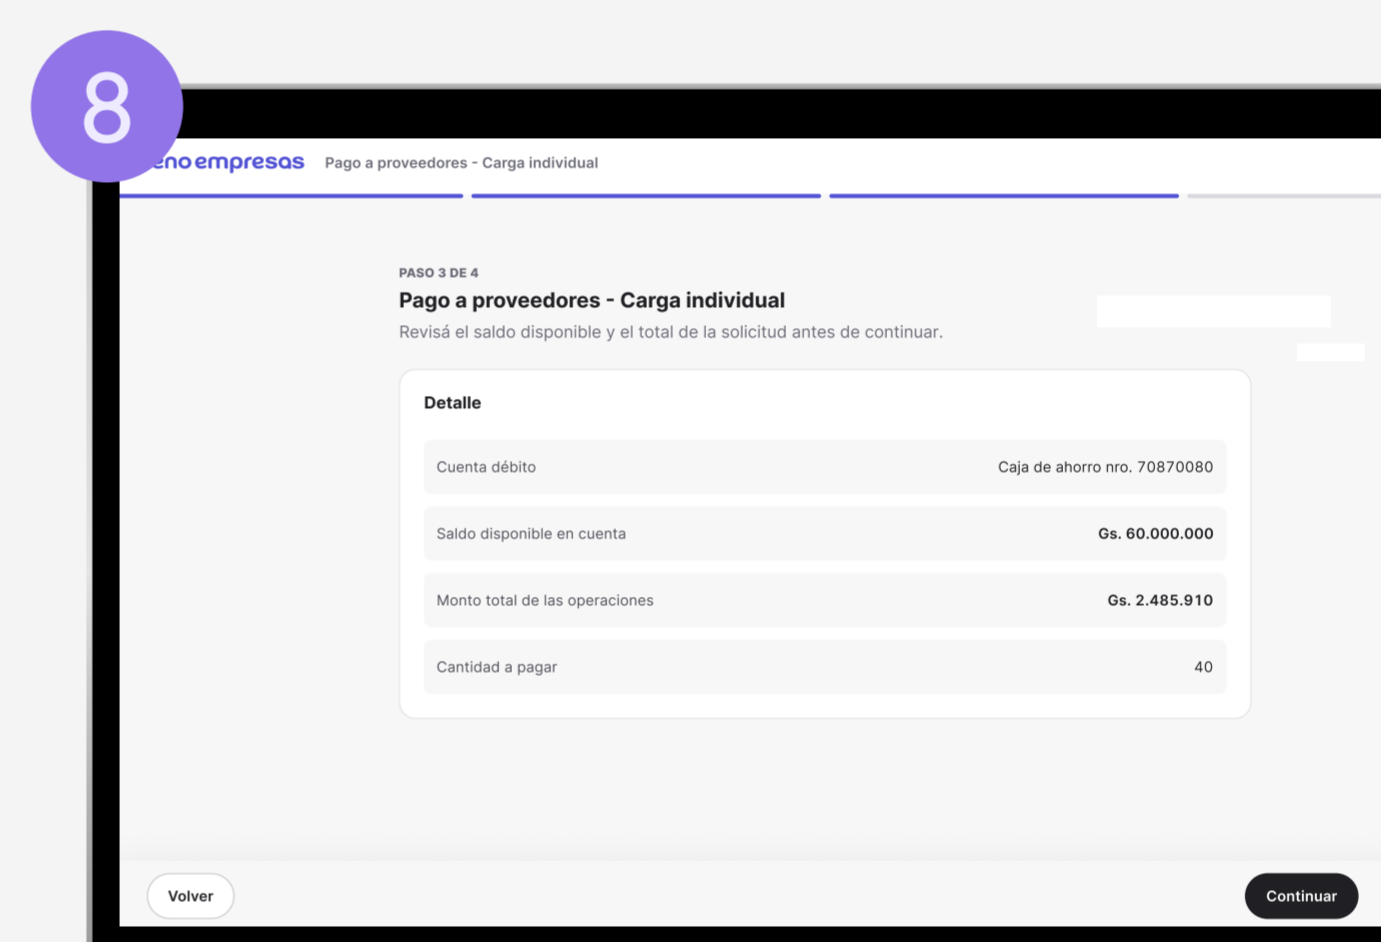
8

eno empresas Pago a proveedores - Carga individual

PASO 3 DE 4

Pago a proveedores - Carga individual

Revisá el saldo disponible y el total de la solicitud antes de continuar.

Detalle

| Cuenta débito | Caja de ahorro nro. 70870080 |
|---|---|
| Saldo disponible en cuenta | Gs. 60.000.000 |
| Monto total de las operaciones | Gs. 2.485.910 |
| Cantidad a pagar | 40 |

Volver

Continuar